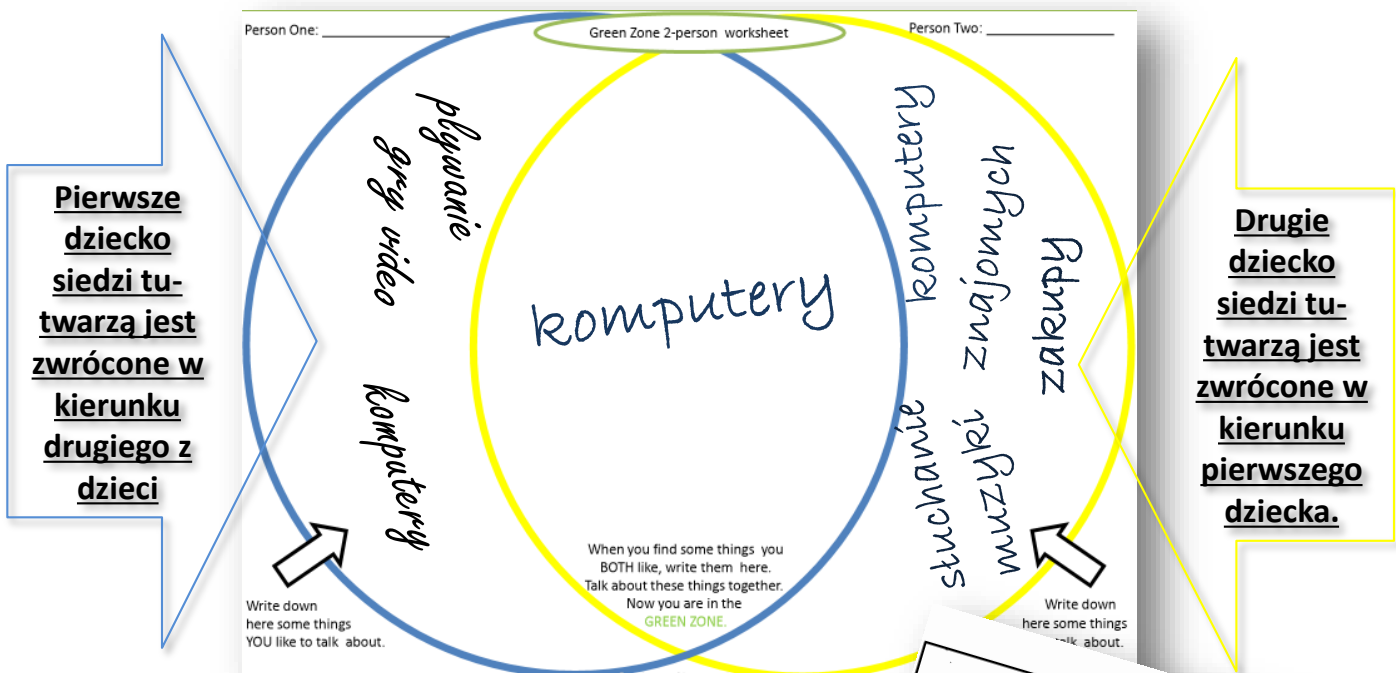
Person One: ________________

Green Zone 2-person worksheet

Person Two: ________________

Pierwsze dziecko siedzi tu- twarzą jest zwrócone w kierunku drugiego z dzieci

pływanie

gry video

komputery

komputery

komputery

znajomych

zakupy

słuchanie muzyki

Drugie dziecko siedzi tu- twarzą jest zwrócone w kierunku pierwszego dziecka.

Write down here some things YOU like to talk about.

When you find some things you BOTH like, write them here. Talk about these things together. Now you are in the GREEN ZONE.

Write down here some things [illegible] talk about.